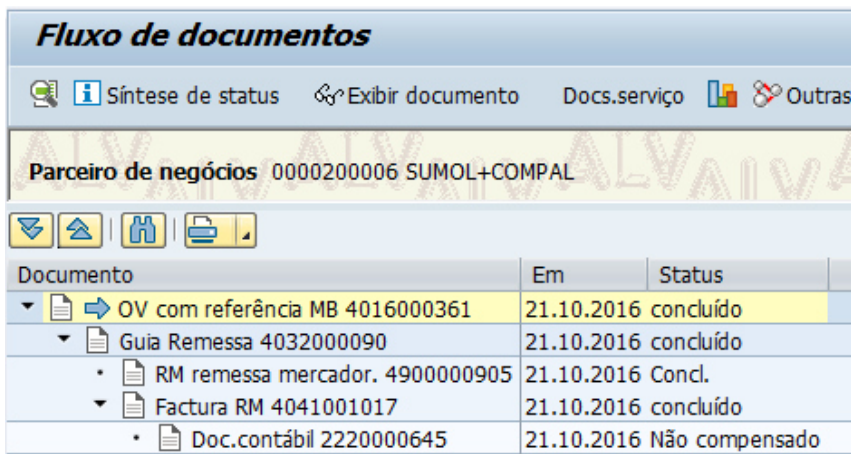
Fluxo de documentos

Síntese de status   Exibir documento   Docs.serviço   Outras

Parceiro de negócios 0000200006 SUMOL+COMPAL

| Documento | Em | Status |
|---|---|---|
| OV com referência MB 4016000361 | 21.10.2016 | concluído |
| Guia Remessa 4032000090 | 21.10.2016 | concluído |
| RM remessa mercador. 4900000905 | 21.10.2016 | Concl. |
| Factura RM 4041001017 | 21.10.2016 | concluído |
| Doc.contábil 2220000645 | 21.10.2016 | Não compensado |